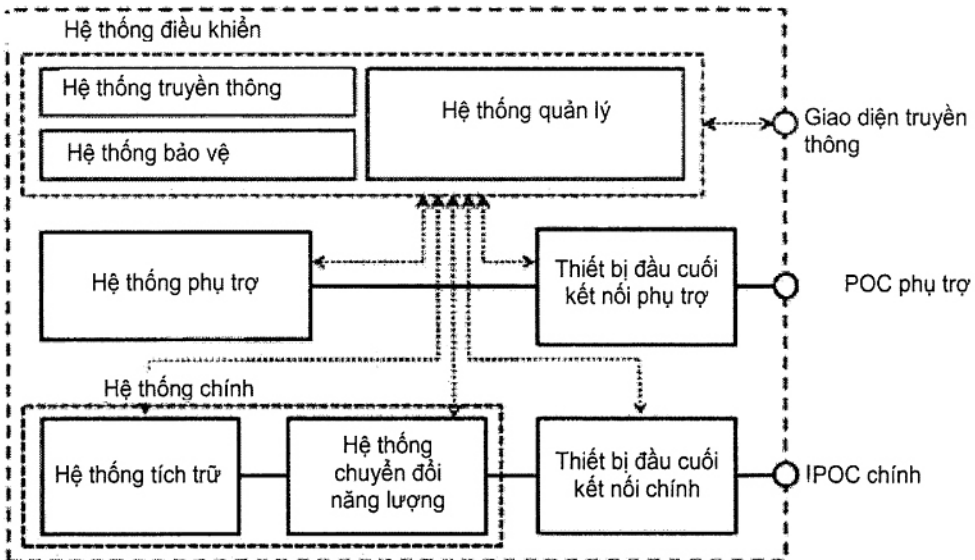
Hệ thống điều khiển

Hệ thống truyền thông

Hệ thống bảo vệ

Hệ thống quản lý

Giao diện truyền thông

Hệ thống phụ trợ

Thiết bị đầu cuối kết nối phụ trợ

POC phụ trợ

Hệ thống chính

Hệ thống tích trữ

Hệ thống chuyển đổi năng lượng

Thiết bị đầu cuối kết nối chính

IPOC chính